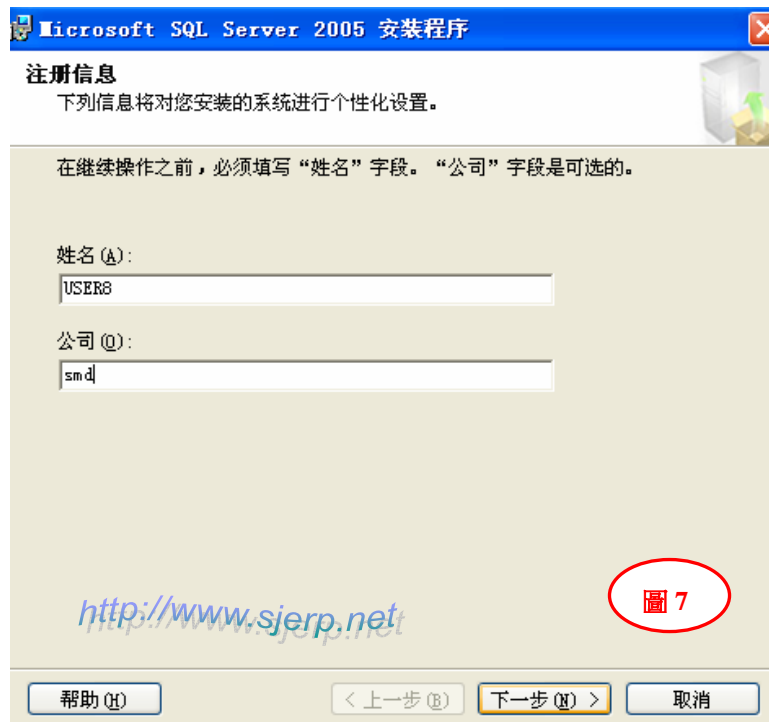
Microsoft SQL Server 2005 安装程序

注册信息
下列信息将对您安装的系统进行个性化设置。

在继续操作之前，必须填写“姓名”字段。“公司”字段是可选的。

姓名(A):
USER8

公司(O):
smd

http://www.sjerp.net

圖 7

帮助(H)
< 上一步(B)
下一步(N) >
取消